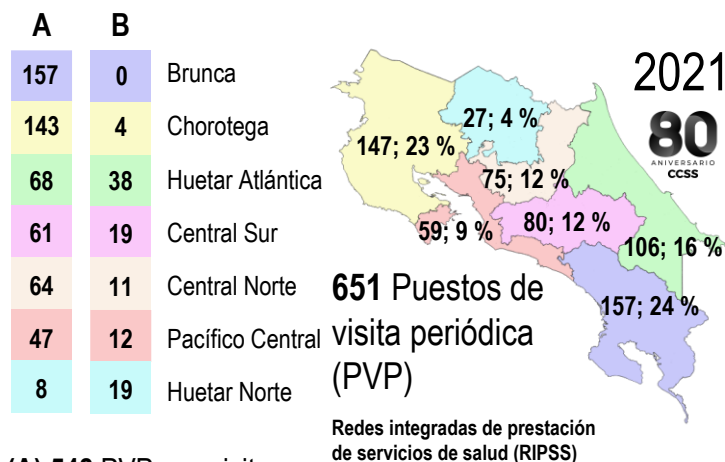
| A | B | |
|---|---|---|
| 157 | 0 | Brunca |
| 143 | 4 | Chorotega |
| 68 | 38 | Huetar Atlántica |
| 61 | 19 | Central Sur |
| 64 | 11 | Central Norte |
| 47 | 12 | Pacífico Central |
| 8 | 19 | Huetar Norte |

2021

80
ANIVERSARIO
CCSS

147; 23 %
27; 4 %
75; 12 %
59; 9 %
80; 12 %
106; 16 %
157; 24 %

651 Puestos de visita periódica (PVP)

Redes integradas de prestación de servicios de salud (RIPSS)

(A) 548 PVP con visita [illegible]